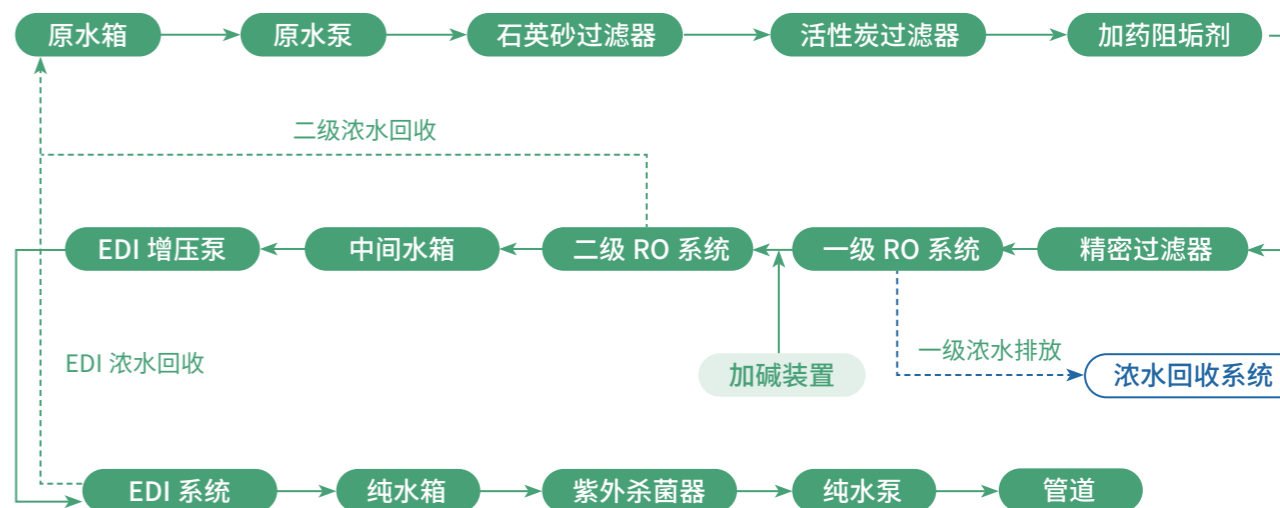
原水箱
原水泵
石英砂过滤器
活性炭过滤器
加药阻垢剂

二级浓水回收

EDI 增压泵
中间水箱
二级 RO 系统
一级 RO 系统
精密过滤器

EDI 浓水回收
一级浓水排放
加碱装置
浓水回收系统

EDI 系统
纯水箱
紫外杀菌器
纯水泵
管道